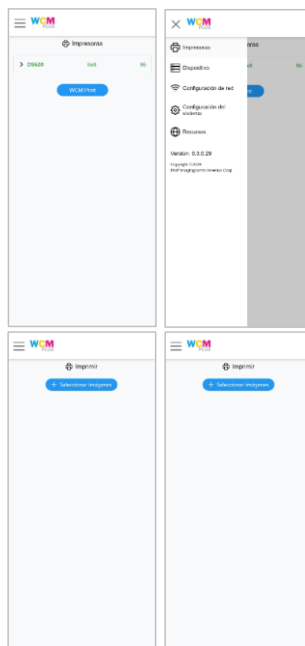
WCM PLUS

Impresoras

DS620 6x8 86

WCM Print

WCM PLUS

Impresoras

Dispositivo

Configuración de red

Configuración del sistema

Recursos

Versión: 5.3.0.29

Copyright ©2024 DNP Imaging Comm America Corp

presoras

6x8 86

WCM PLUS

Imprimir

+ Seleccionar imágenes

WCM PLUS

Imprimir

+ Seleccionar imágenes